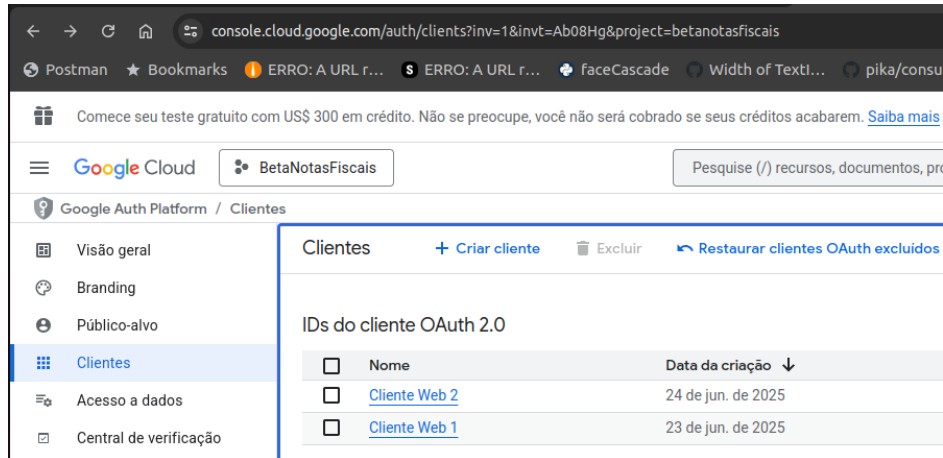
console.cloud.google.com/auth/clients?inv=1&invt=Ab08Hg&project=betanotasfiscais

Postman Bookmarks ERRO: A URL r... ERRO: A URL r... faceCascade Width of TextI... pika/consu

Comece seu teste gratuito com US$ 300 em crédito. Não se preocupe, você não será cobrado se seus créditos acabarem. Saiba mais

Google Cloud BetaNotasFiscais Pesquise (/) recursos, documentos, pro

Google Auth Platform / Clientes

Visão geral
Branding
Público-alvo
Clientes
Acesso a dados
Central de verificação

Clientes + Criar cliente Excluir Restaurar clientes OAuth excluídos

IDs do cliente OAuth 2.0

| | Nome | Data da criação ↓ |
|---|---|---|
| | Cliente Web 2 | 24 de jun. de 2025 |
| | Cliente Web 1 | 23 de jun. de 2025 |